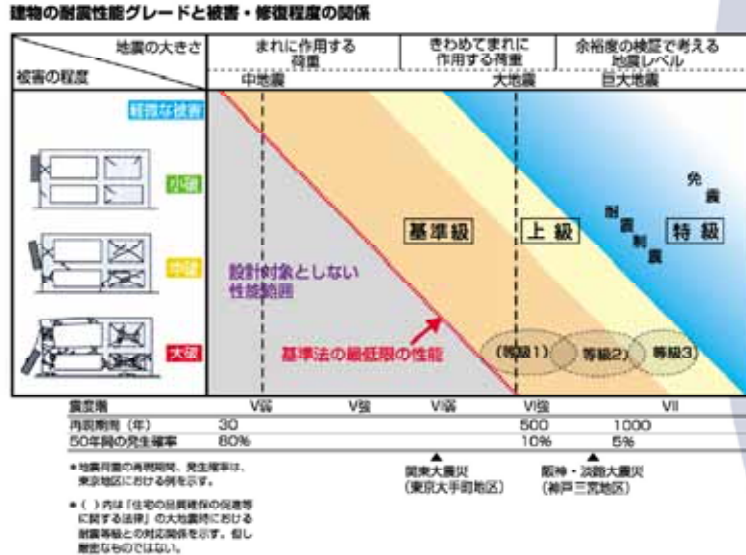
建物の耐震性能グレードと被害・修復程度の関係

地震の大きさ

被害の程度

まれに作用する荷重

きわめてまれに作用する荷重

余裕度の検証で考える地震レベル

中地震

大地震

巨大地震

軽微な被害

小破

中破

大破

設計対象としない性能範囲

基準法の最低限の性能

基準級

上級

特級

耐震

制震

免震

(等級1)

等級2)

等級3)

| 震度階 | V弱 | V強 | VI弱 | VI強 | VII |
|---|---|---|---|---|---|
| 再現期間（年） | 30 | | | 500 | 1000 |
| 50年間の発生確率 | 80% | | | 10% | 5% |

*地震荷重の再現期間、発生確率は、東京地区における例を示す。

*（ ）内は「住宅の品質確保の促進等に関する法律」の大地震時における耐震等級との対応関係を示す。但し厳密なものではない。

関東大震災
(東京大手町地区)

阪神・淡路大震災
(神戸三宮地区)